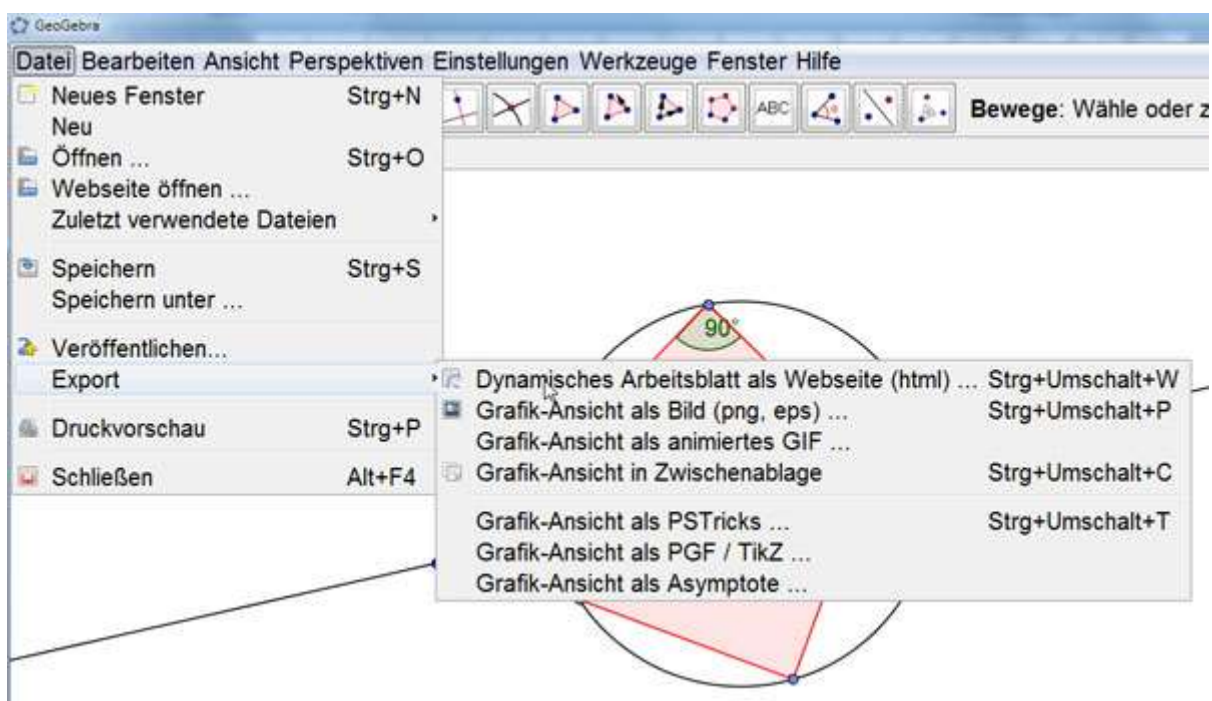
GeoGebra

Datei Bearbeiten Ansicht Perspektiven Einstellungen Werkzeuge Fenster Hilfe

Neues Fenster Strg+N
Neu
Öffnen ... Strg+O
Webseite öffnen ...
Zuletzt verwendete Dateien
Speichern Strg+S
Speichern unter ...
Veröffentlichen...
Export
Druckvorschau Strg+P
Schließen Alt+F4

ABC

Bewege: Wähle oder z

90°

Dynamisches Arbeitsblatt als Webseite (html) ... Strg+Umschalt+W
Grafik-Ansicht als Bild (png, eps) ... Strg+Umschalt+P
Grafik-Ansicht als animiertes GIF ...
Grafik-Ansicht in Zwischenablage Strg+Umschalt+C
Grafik-Ansicht als PSTricks ... Strg+Umschalt+T
Grafik-Ansicht als PGF / TikZ ...
Grafik-Ansicht als Asymptote ...